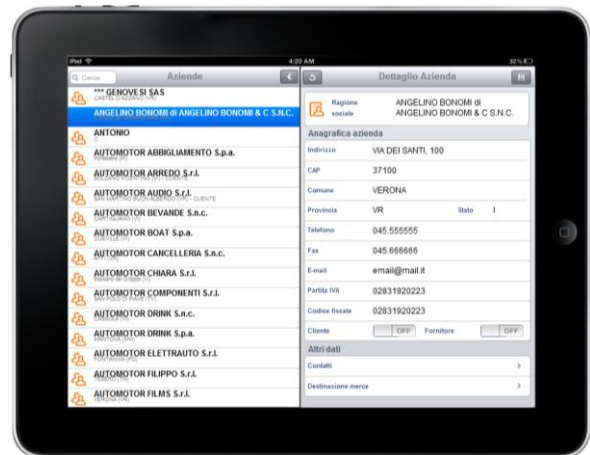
iPad
4:20 AM
32%

Cerca
Aziende
Dettaglio Azienda

*** GENOVESI SAS
CASTEL D'AZZANO (VR)
ANGELINO BONOMI di ANGELINO BONOMI & C S.N.C.
ANTONIO
AUTOMOTOR ABBIGLIAMENTO S.p.a.
AUTOMOTOR ARREDO S.r.l.
AUTOMOTOR AUDIO S.r.l.
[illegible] - CLIENTE
AUTOMOTOR BEVANDE S.n.c.
AUTOMOTOR BOAT S.p.a.
AUTOMOTOR CANCELLERIA S.n.c.
AUTOMOTOR CHIARA S.r.l.
AUTOMOTOR COMPONENTI S.r.l.
AUTOMOTOR DRINK S.n.c.
AUTOMOTOR DRINK S.p.a.
AUTOMOTOR ELETTRAUTO S.r.l.
AUTOMOTOR FILIPPO S.r.l.
AUTOMOTOR FILMS S.r.l.
VERONA (VR)

Ragione sociale
ANGELINO BONOMI di ANGELINO BONOMI & C S.N.C.

Anagrafica azienda
Indirizzo VIA DEI SANTI, 100
CAP 37100
Comune VERONA
Provincia VR Stato I
Telefono 045.555555
Fax 045.666666
E-mail email@mail.it
Partita IVA 02831920223
Codice fiscale 02831920223
Cliente OFF Fornitore OFF

Altri dati
Contatti
Destinazione merce